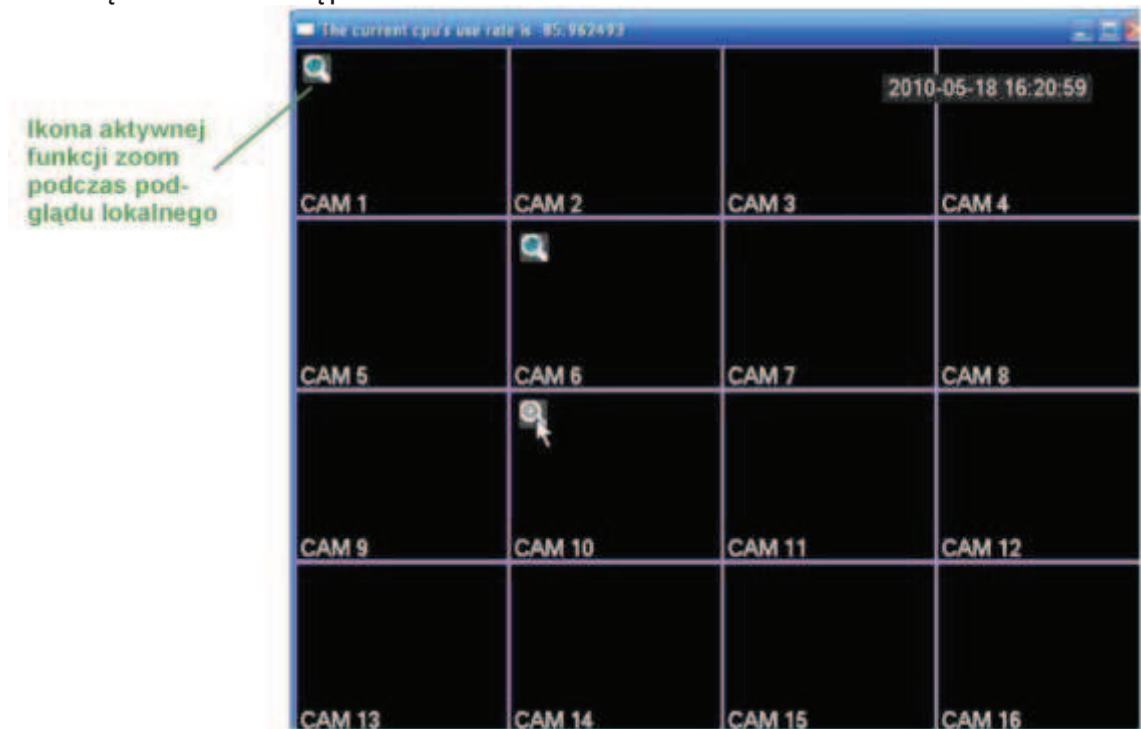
The current cpu's use rate is: 85.962493

2010-05-18 16:20:59

Ikona aktywnej funkcji zoom podczas podglądu lokalnego

CAM 1
CAM 2
CAM 3
CAM 4
CAM 5
CAM 6
CAM 7
CAM 8
CAM 9
CAM 10
CAM 11
CAM 12
CAM 13
CAM 14
CAM 15
CAM 16